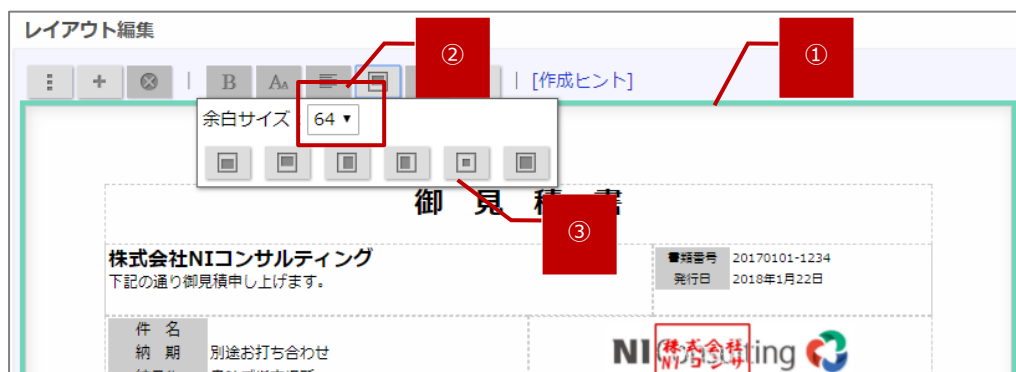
レイアウト編集

②

①

B Aa | [作成ヒント]

余白サイズ 64 ▾

御 見 積 書

③

株式会社NIコンサルティング
下記の通り御見積申し上げます。

書類番号 20170101-1234
発行日 2018年1月22日

件 名
納 期 別途お打ち合わせ

NI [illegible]sulting

株式会社 NIコンサ